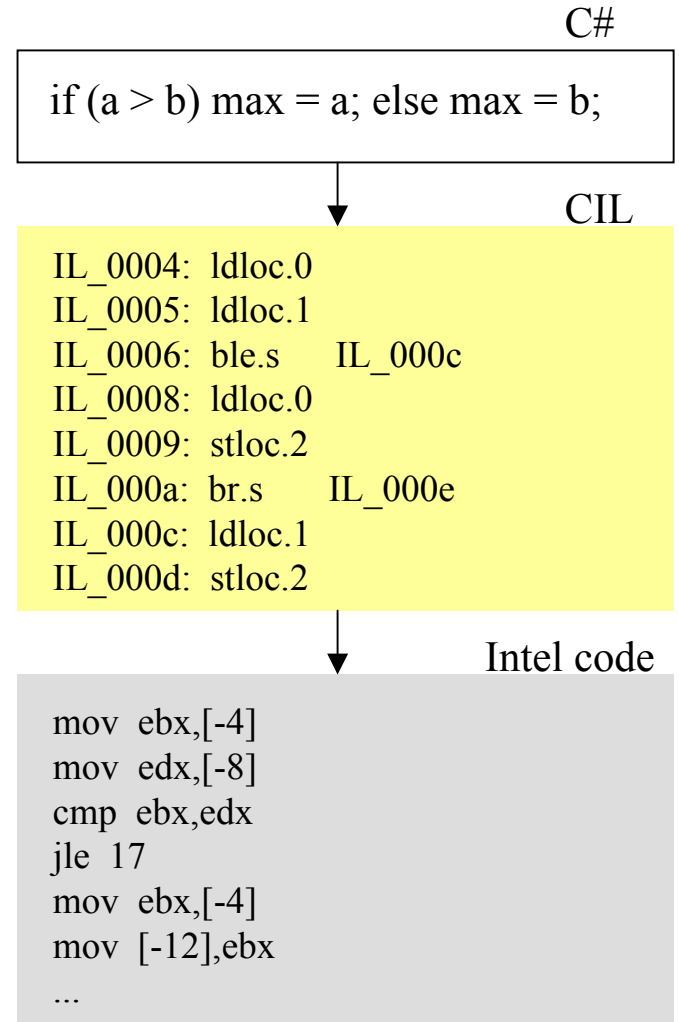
C#

if (a > b) max = a; else max = b;

CIL

IL_0004: ldloc.0
IL_0005: ldloc.1
IL_0006: ble.s IL_000c
IL_0008: ldloc.0
IL_0009: stloc.2
IL_000a: br.s IL_000e
IL_000c: ldloc.1
IL_000d: stloc.2

Intel code

mov ebx,[-4]
mov edx,[-8]
cmp ebx,edx
jle 17
mov ebx,[-4]
mov [-12],ebx
...